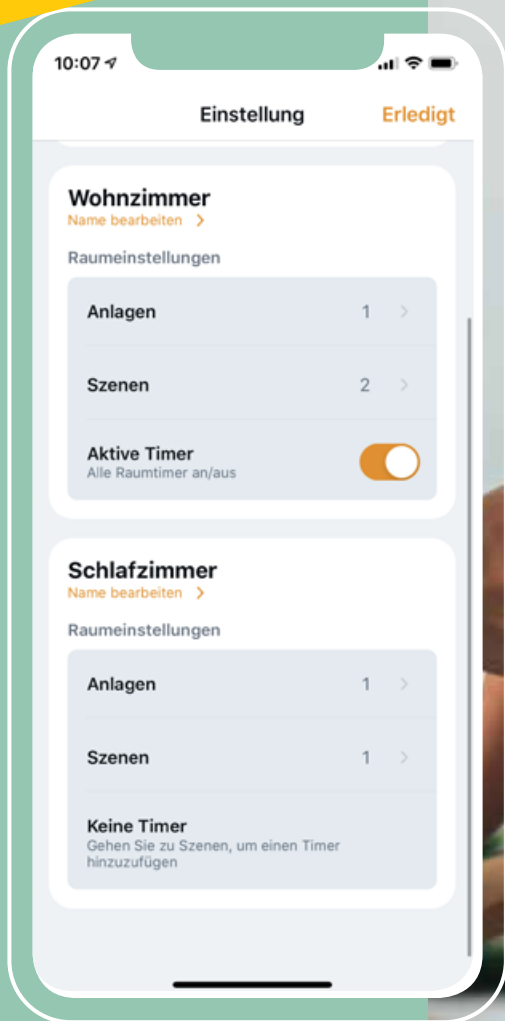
10:07

Einstellung

Erledigt

Wohnzimmer

Name bearbeiten >

Raumeinstellungen

Anlagen 1 >

Szenen 2 >

Aktive Timer
Alle Raumtimer an/aus

Schlafzimmer

Name bearbeiten >

Raumeinstellungen

Anlagen 1 >

Szenen 1 >

Keine Timer
Gehen Sie zu Szenen, um einen Timer hinzuzufügen